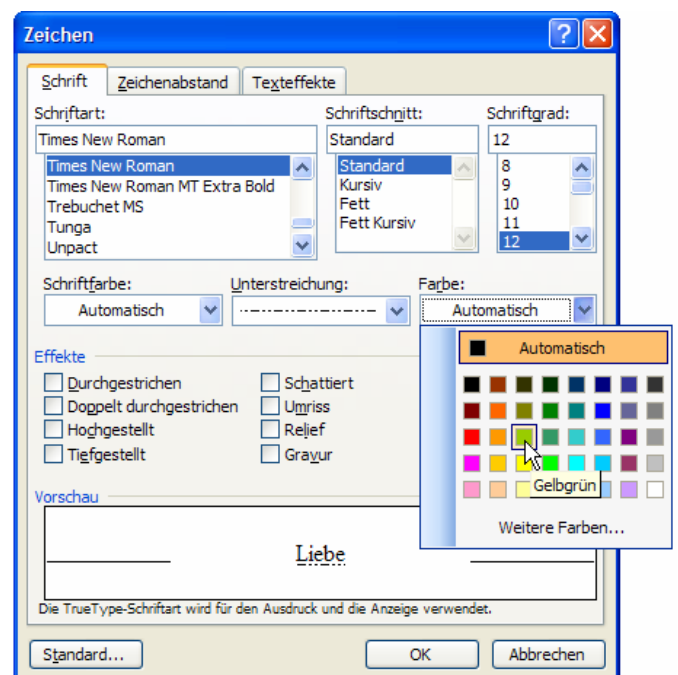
Zeichen

Schrift | Zeichenabstand | Texteffekte

Schriftart:
Times New Roman
Times New Roman
Times New Roman MT Extra Bold
Trebuchet MS
Tunga
Unpact

Schriftschnitt:
Standard
Standard
Kursiv
Fett
Fett Kursiv

Schriftgrad:
12
8
9
10
11
12

Schriftfarbe:
Automatisch

Unterstreichung:

Farbe:
Automatisch

Automatisch

Gelbgrün

Weitere Farben...

Effekte
Durchgestrichen
Doppelt durchgestrichen
Hochgestellt
Tiefgestellt
Schattiert
Umriss
Relief
Gravur

Vorschau
Liebe

Die TrueType-Schriftart wird für den Ausdruck und die Anzeige verwendet.

Standard... | OK | Abbrechen